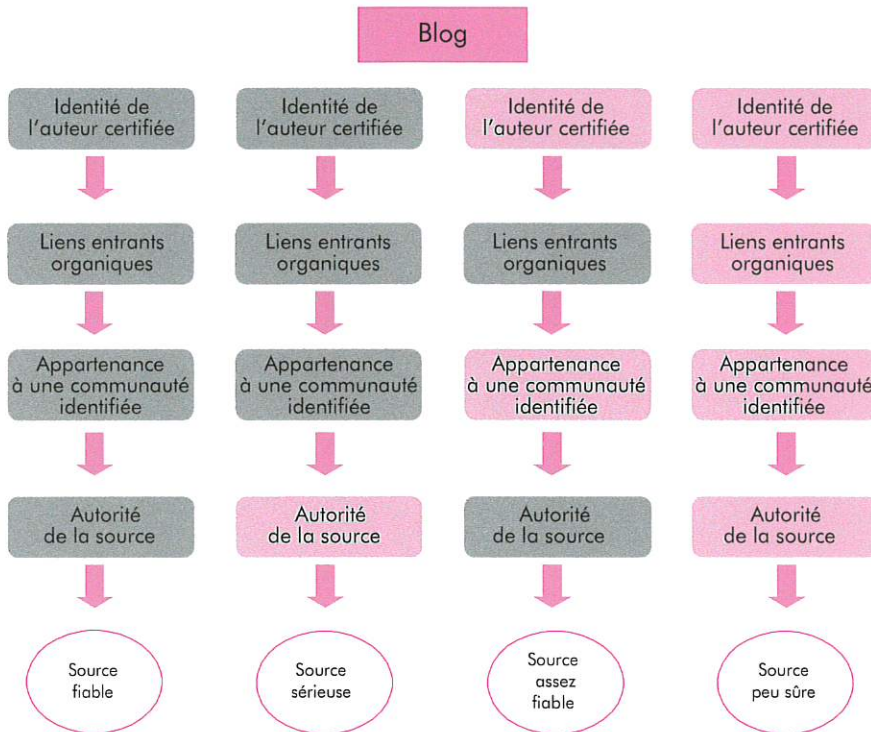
Blog

Identité de l'auteur certifiée

Liens entrants organiques

Appartenance à une communauté identifiée

Autorité de la source

Source fiable

Identité de l'auteur certifiée

Liens entrants organiques

Appartenance à une communauté identifiée

Autorité de la source

Source sérieuse

Identité de l'auteur certifiée

Liens entrants organiques

Appartenance à une communauté identifiée

Autorité de la source

Source assez fiable

Identité de l'auteur certifiée

Liens entrants organiques

Appartenance à une communauté identifiée

Autorité de la source

Source peu sûre